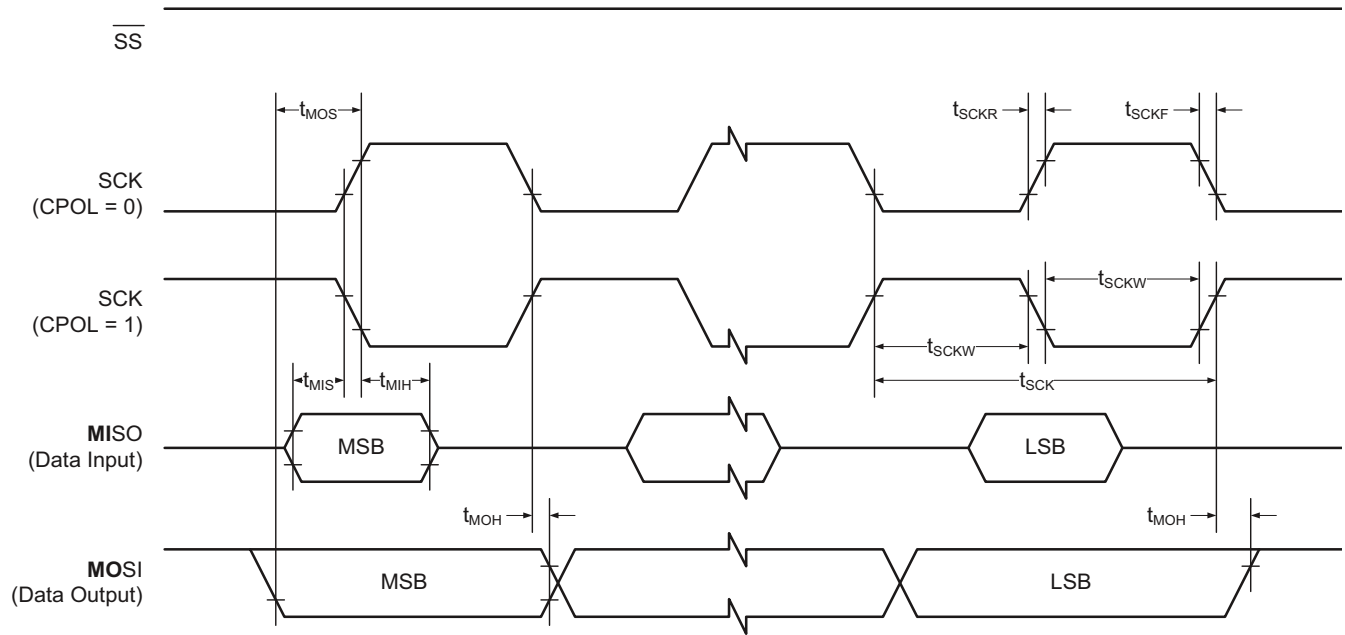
$\overline{SS}$

$t_{MOS}$

$t_{SCKR}$

$t_{SCKF}$

SCK
(CPOL = 0)

SCK
(CPOL = 1)

$t_{SCKW}$

$t_{SCKW}$

$t_{MIS}$

$t_{MIH}$

$t_{SCK}$

MISO
(Data Input)

MSB

LSB

$t_{MOH}$

$t_{MOH}$

MOSI
(Data Output)

MSB

LSB